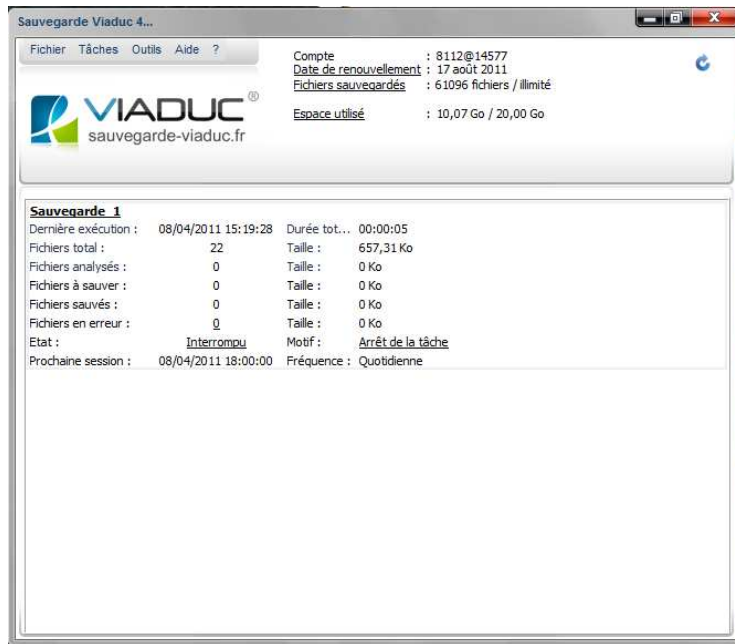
Sauvegarde Viaduc 4...

Fichier Tâches Outils Aide ?

VIADUC®
sauvegarde-viaduc.fr

Compte : 8112@14577
Date de renouvellement : 17 août 2011
Fichiers sauvegardés : 61096 fichiers / illimité

Espace utilisé : 10,07 Go / 20,00 Go

Sauvegarde_1

| | | | |
|---|---|---|---|
| Dernière exécution : | 08/04/2011 15:19:28 | Durée tot... | 00:00:05 |
| Fichiers total : | 22 | Taille : | 657,31 Ko |
| Fichiers analysés : | 0 | Taille : | 0 Ko |
| Fichiers à sauver : | 0 | Taille : | 0 Ko |
| Fichiers sauvés : | 0 | Taille : | 0 Ko |
| Fichiers en erreur : | 0 | Taille : | 0 Ko |
| Etat : | Interrompu | Motif : | Arrêt de la tâche |
| Prochaine session : | 08/04/2011 18:00:00 | Fréquence : | Quotidienne |